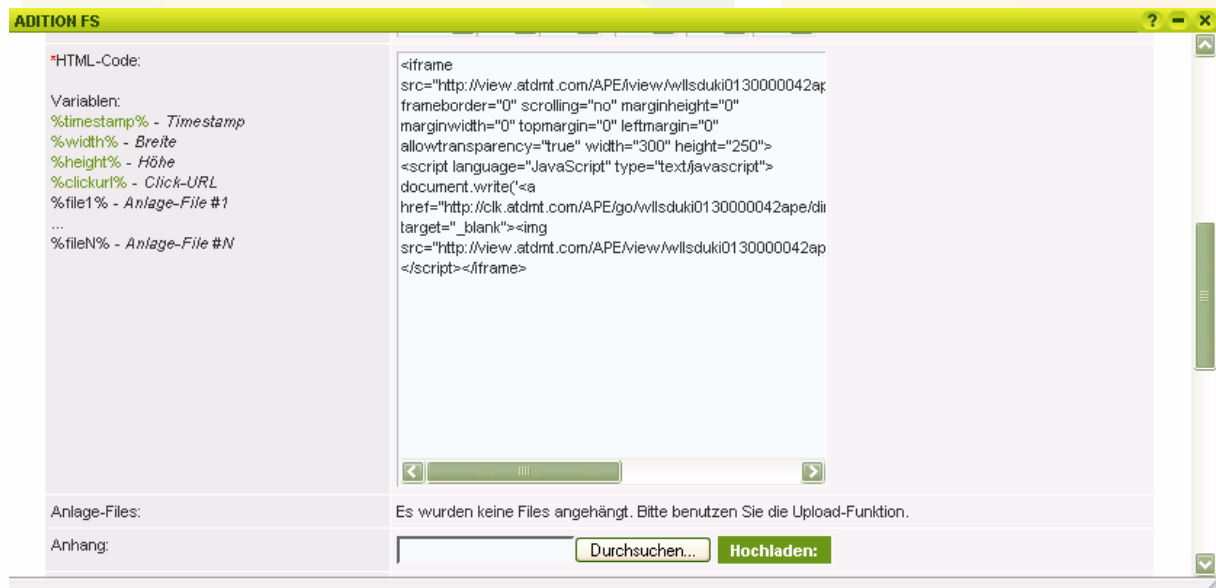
ADITION FS

?

*HTML-Code:

Variablen:
%timestamp% - Timestamp
%width% - Breite
%height% - Höhe
%clickurl% - Click-URL
%file1% - Anlage-File #1
...
%fileN% - Anlage-File #N

<iframe
src="http://view.atdmt.com/APE/iview/wllsduki0130000042ap
frameborder="0" scrolling="no" marginheight="0"
marginwidth="0" topmargin="0" leftmargin="0"
allowtransparency="true" width="300" height="250">
<script language="JavaScript" type="text/javascript">
document.write('<a
href="http://clk.atdmt.com/APE/go/wllsduki0130000042ape/di
target="_blank"><img
src="http://view.atdmt.com/APE/view/wllsduki0130000042ap
</script></iframe>

Anlage-Files:

Es wurden keine Files angehängt. Bitte benutzen Sie die Upload-Funktion.

Anhang:

Durchsuchen...

Hochladen: